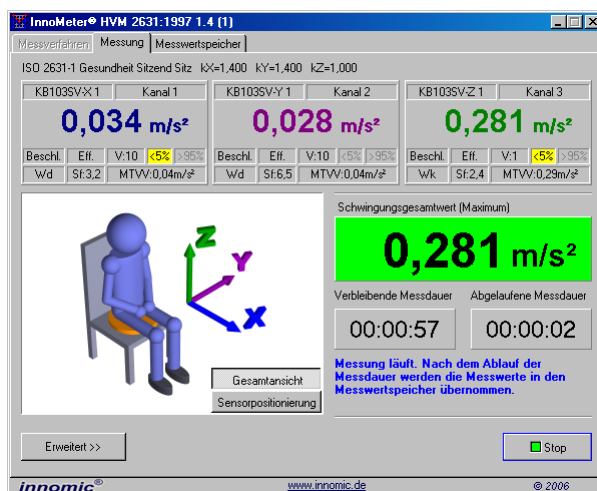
InnoMeter® HVM 2631:1997 1.4 (1)

Messverfahren | Messung | Messwertspeicher

ISO 2631-1 Gesundheit Sitzend Sitz kX=1,400 kY=1,400 kZ=1,000

KB103SV-X 1 | Kanal 1
0,034 m/s²
Beschl. | Eff. | V:10 | <5% | >95%
Wd | Sf:3,2 | MTVV:0,04m/s²

KB103SV-Y 1 | Kanal 2
0,028 m/s²
Beschl. | Eff. | V:10 | <5% | >95%
Wd | Sf:6,5 | MTVV:0,04m/s²

KB103SV-Z 1 | Kanal 3
0,281 m/s²
Beschl. | Eff. | V:1 | <5% | >95%
Wk | Sf:2,4 | MTVV:0,29m/s²

Z
Y
X

Gesamtansicht
Sensorpositionierung

Schwingungsgesamtwert (Maximum)
0,281 m/s²

Verbleibende Messdauer
00:00:57

Abgelaufene Messdauer
00:00:02

Messung läuft. Nach dem Ablauf der Messdauer werden die Messwerte in den Messwertspeicher übernommen.

Erweitert >>

Stop

innomic®
www.innomic.de
© 2006